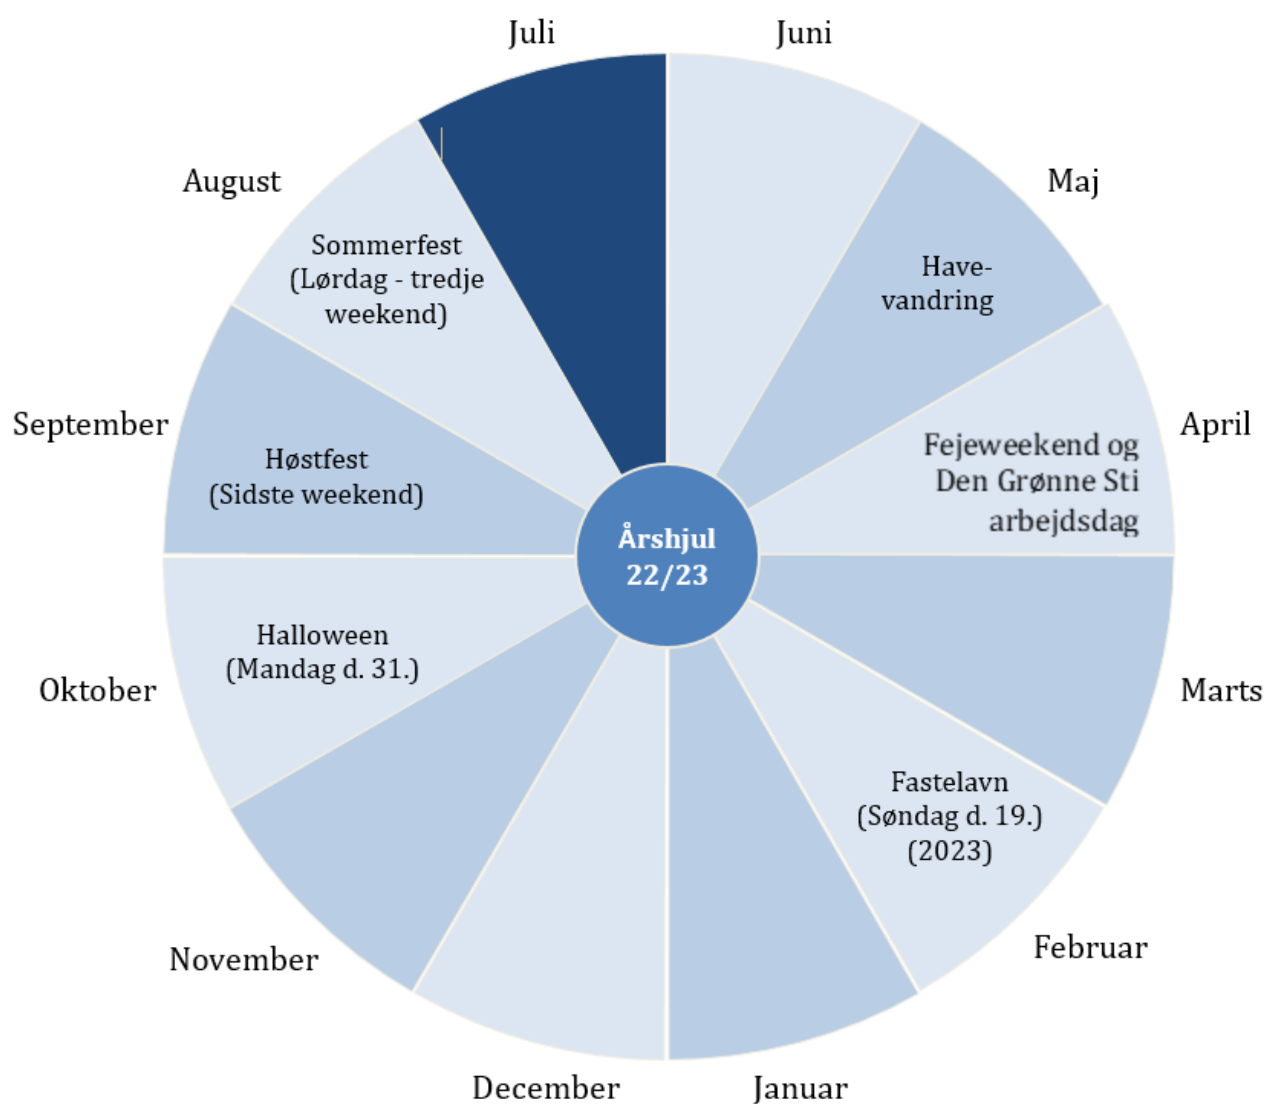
Juli

Juni

August

Maj

Sommerfest (Lørdag - tredje weekend)

Have-vandring

September

April

Høstfest (Sidste weekend)

Fejeweekend og Den Grønne Sti arbejdsdag

Årshjul 22/23

Halloween (Mandag d. 31.)

Oktober

Marts

Fastelavn (Søndag d. 19.) (2023)

November

Februar

December

Januar